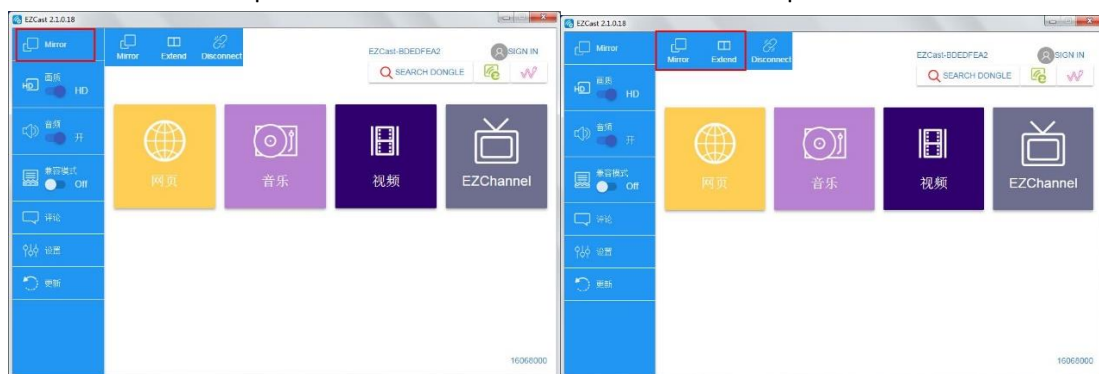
EZCast 2.1.0.18

Mirror
Mirror
Extend
Disconnect
EZCast-BDEDFEA2
SIGN IN
SEARCH DONGLE
画质
HD
音频
开
兼容模式
Off
网页
音乐
视频
EZChannel
评论
设置
更新
16068000

EZCast 2.1.0.18

Mirror
Mirror
Extend
Disconnect
EZCast-BDEDFEA2
SIGN IN
SEARCH DONGLE
画质
HD
音频
开
兼容模式
Off
网页
音乐
视频
EZChannel
评论
设置
更新
16068000